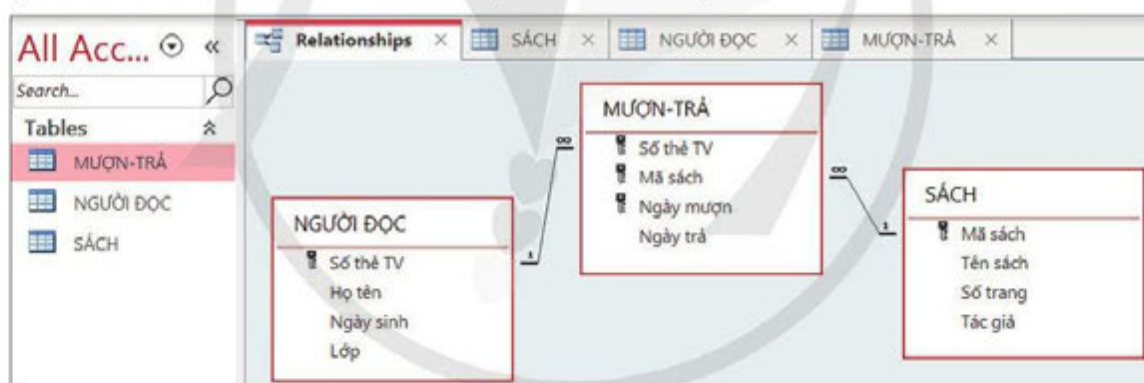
All Acc... ⊙ «

Search...

Tables

MƯỢN-TRẢ

NGƯỜI ĐỌC

SÁCH

Relationships ×

SÁCH ×

NGƯỜI ĐỌC ×

MƯỢN-TRẢ ×

NGƯỜI ĐỌC

Số thẻ TV

Họ tên

Ngày sinh

Lớp

1

∞

MƯỢN-TRẢ

Số thẻ TV

Mã sách

Ngày mượn

Ngày trả

∞

1

SÁCH

Mã sách

Tên sách

Số trang

Tác giả